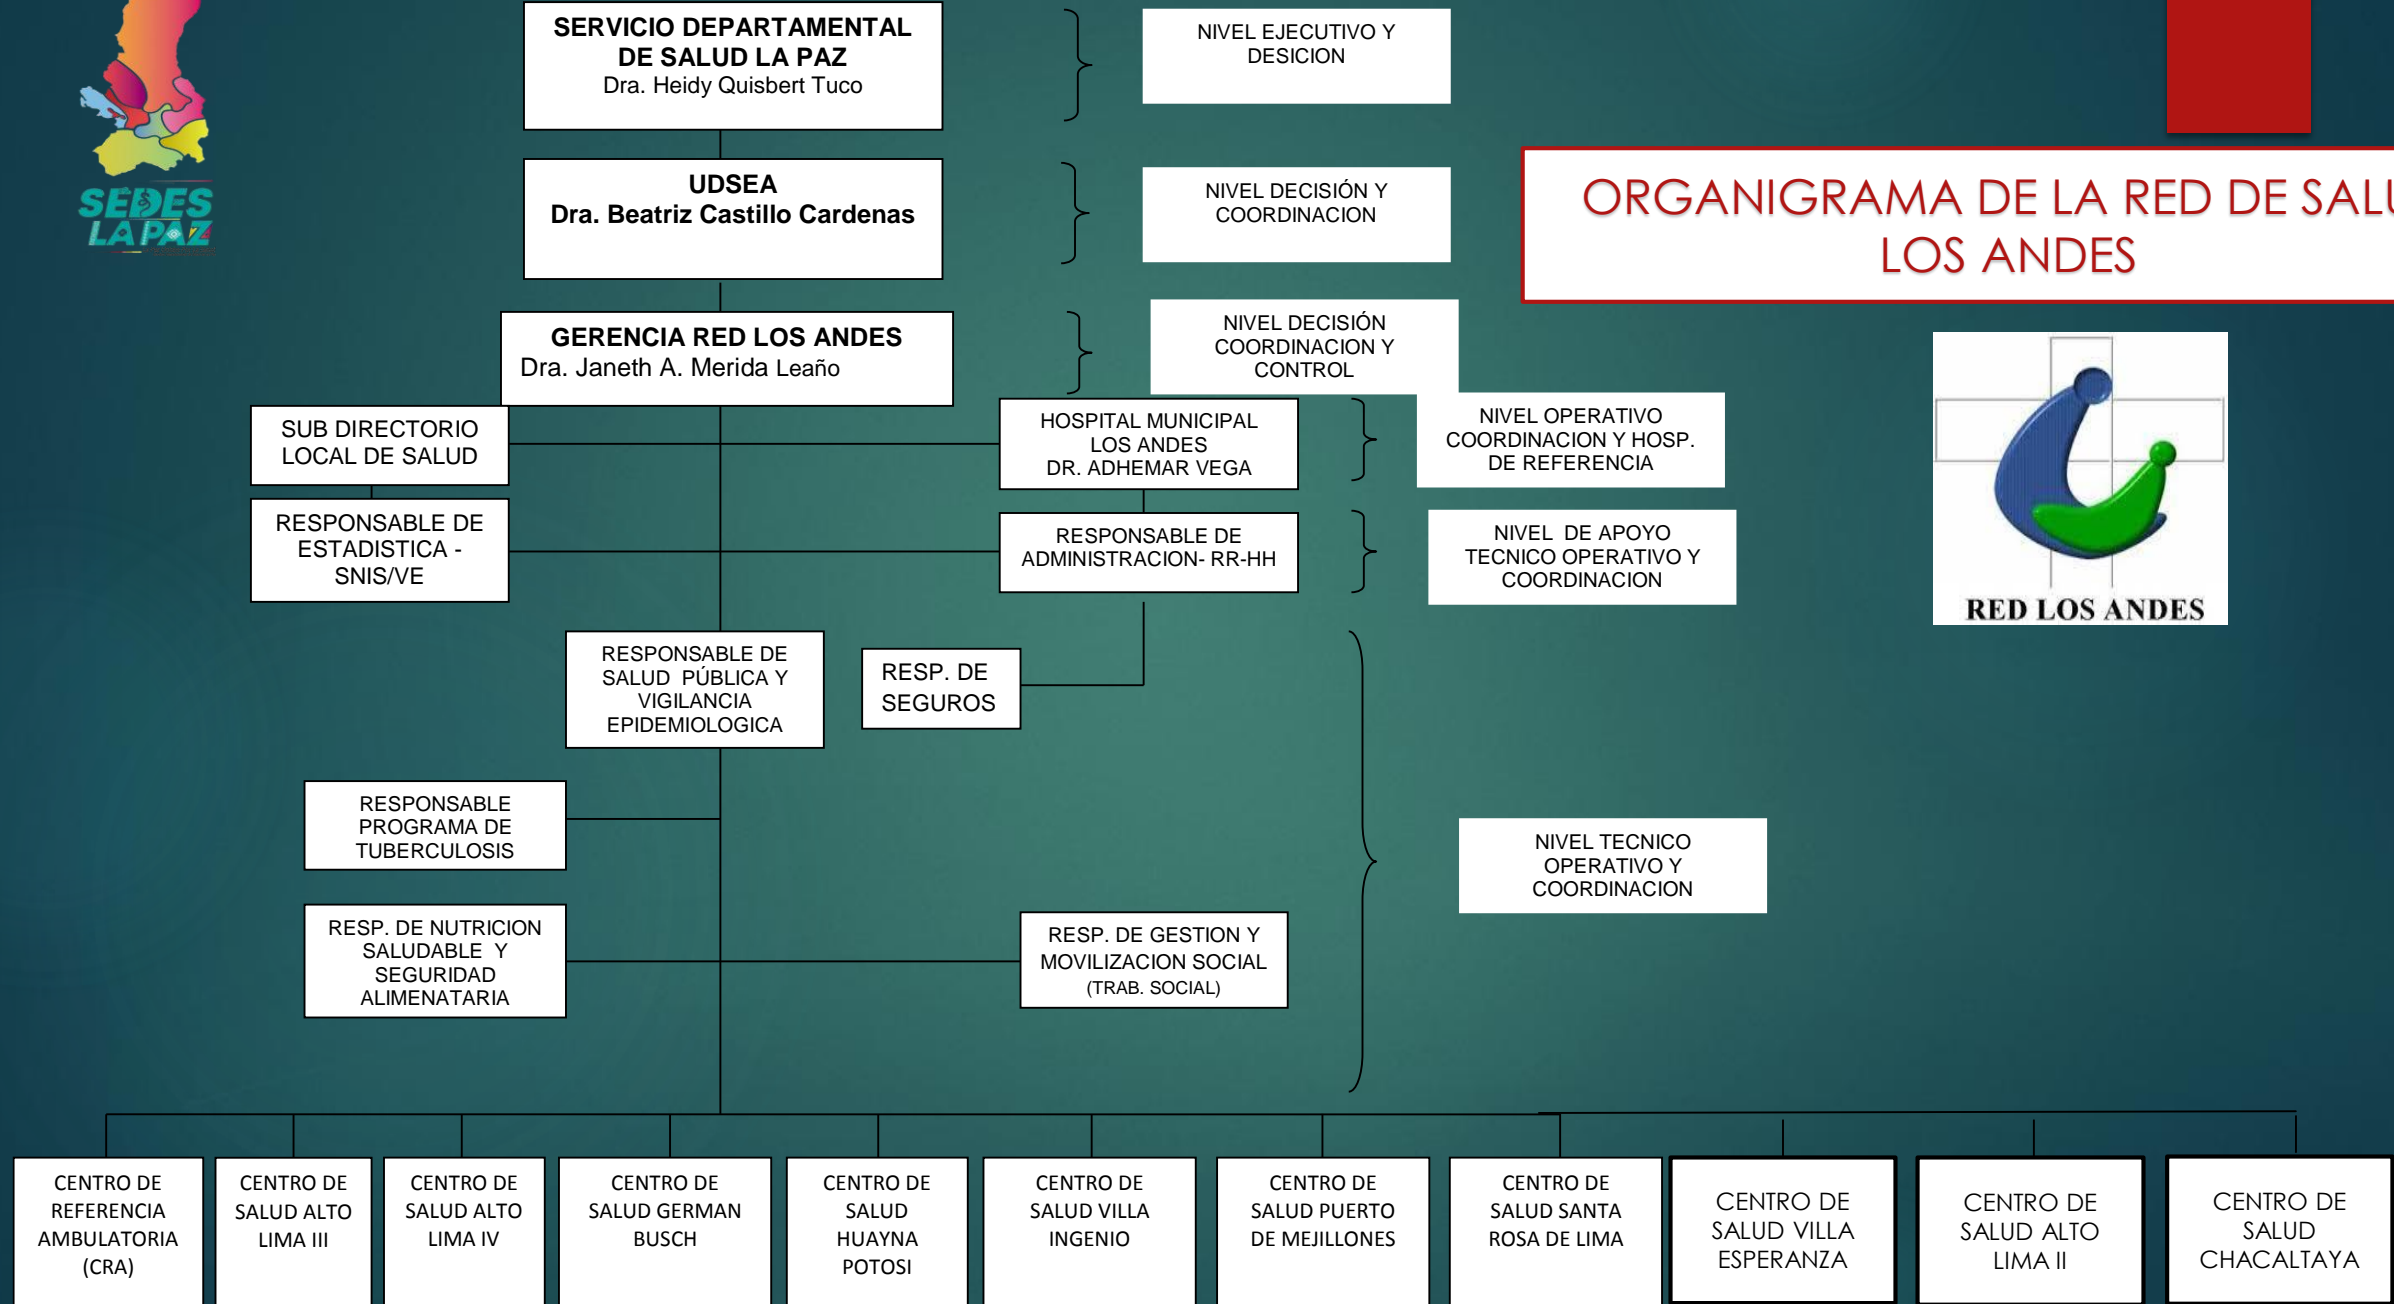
SEDES LA PAZ

SERVICIO DEPARTAMENTAL DE SALUD LA PAZ
Dra. Heidy Quisbert Tuco

NIVEL EJECUTIVO Y DESICION

UDSEA
Dra. Beatriz Castillo Cardenas

NIVEL DECISIÓN Y COORDINACION

ORGANIGRAMA DE LA RED DE SALU
LOS ANDES

GERENCIA RED LOS ANDES
Dra. Janeth A. Merida Leaño

NIVEL DECISIÓN COORDINACION Y CONTROL

RED LOS ANDES

SUB DIRECTORIO LOCAL DE SALUD

HOSPITAL MUNICIPAL LOS ANDES DR. ADHEMAR VEGA

NIVEL OPERATIVO COORDINACION Y HOSP. DE REFERENCIA

RESPONSABLE DE ESTADISTICA - SNIS/VE

RESPONSABLE DE ADMINISTRACION- RR-HH

NIVEL DE APOYO TECNICO OPERATIVO Y COORDINACION

RESPONSABLE DE SALUD PÚBLICA Y VIGILANCIA EPIDEMIOLOGICA

RESP. DE SEGUROS

RESPONSABLE PROGRAMA DE TUBERCULOSIS

NIVEL TECNICO OPERATIVO Y COORDINACION

RESP. DE NUTRICION SALUDABLE Y SEGURIDAD ALIMENATARIA

RESP. DE GESTION Y MOVILIZACION SOCIAL
(TRAB. SOCIAL)

CENTRO DE REFERENCIA AMBULATORIA (CRA)

CENTRO DE SALUD ALTO LIMA III

CENTRO DE SALUD ALTO LIMA IV

CENTRO DE SALUD GERMAN BUSCH

CENTRO DE SALUD HUAYNA POTOSI

CENTRO DE SALUD VILLA INGENIO

CENTRO DE SALUD PUERTO DE MEJILLONES

CENTRO DE SALUD SANTA ROSA DE LIMA

CENTRO DE SALUD VILLA ESPERANZA

CENTRO DE SALUD ALTO LIMA II

CENTRO DE SALUD CHACALTAYA